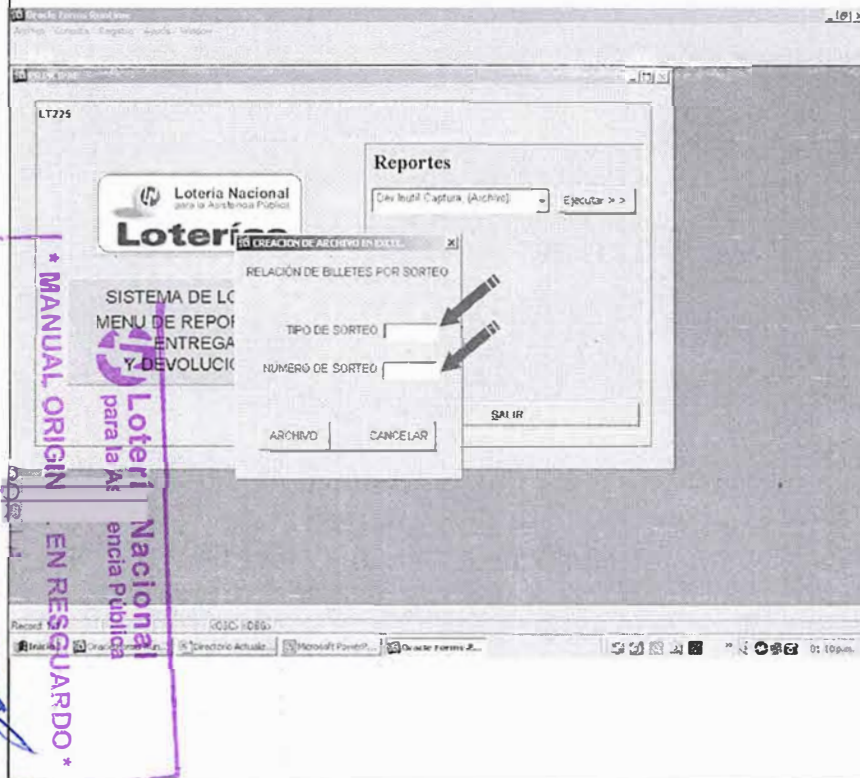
Oracle Forms Runtime
Archivo Consulta Registro Ayuda Window

LT225

Reportes

Dev Inutil Captura (Archivo)

Ejecutar > >

Loteria Nacional para la Asistencia Pública

Lotería

SISTEMA DE LO
MENU DE REPOR
ENTREGA
Y DEVOLUCIO

CREACION DE ARCHIVO EN EXCEL

RELACION DE BILLETES POR SORTEO

TIPO DE SORTEO

NUMERO DE SORTEO

ARCHIVO

CANCELAR

SALIR

Record: <OSC> <DBG>

Inicio | Oracle Forms | Directorio Actual | Microsoft PowerP... | Oracle Forms R...

* MANUAL ORIGINAL EN RESGUARDO *
Lotería Nacional para la Asistencia Pública